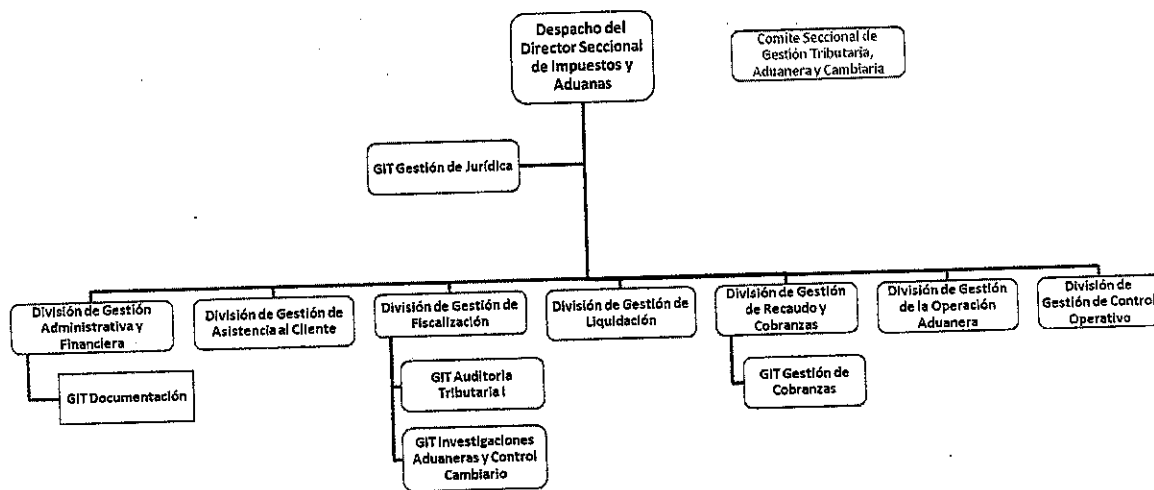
Despacho del Director Seccional de Impuestos y Aduanas

Comite Seccional de Gestión Tributaria, Aduanera y Cambiaria

GIT Gestión de Jurídica

División de Gestión Administrativa y Financiera

GIT Documentación

División de Gestión de Asistencia al Cliente

División de Gestión de Fiscalización

GIT Auditoria Tributaria I

GIT Investigaciones Aduaneras y Control Cambiario

División de Gestión de Liquidación

División de Gestión de Recaudo y Cobranzas

GIT Gestión de Cobranzas

División de Gestión de la Operación Aduanera

División de Gestión de Control Operativo